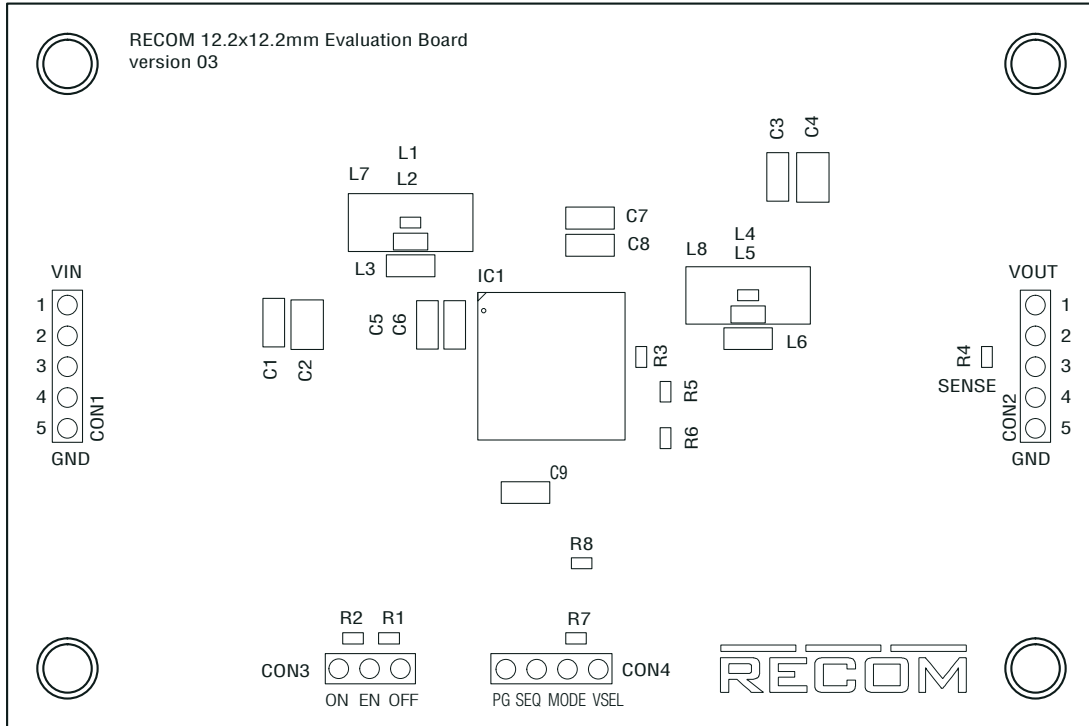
RECOM 12.2x12.2mm Evaluation Board
version 03

C3 C4

L1
L7 L2

C7
C8

L4
L8 L5

L3

IC1

VIN
1
2
3
4
5
CON1
GND

C1 C2

C5 C6

R3

R5

R6

L6

R4
SENSE

VOUT
1
2
3
4
5
CON2
GND

C9

R8

R2 R1
CON3
ON EN OFF

R7
CON4
PG SEQ MODE VSEL

RECOM